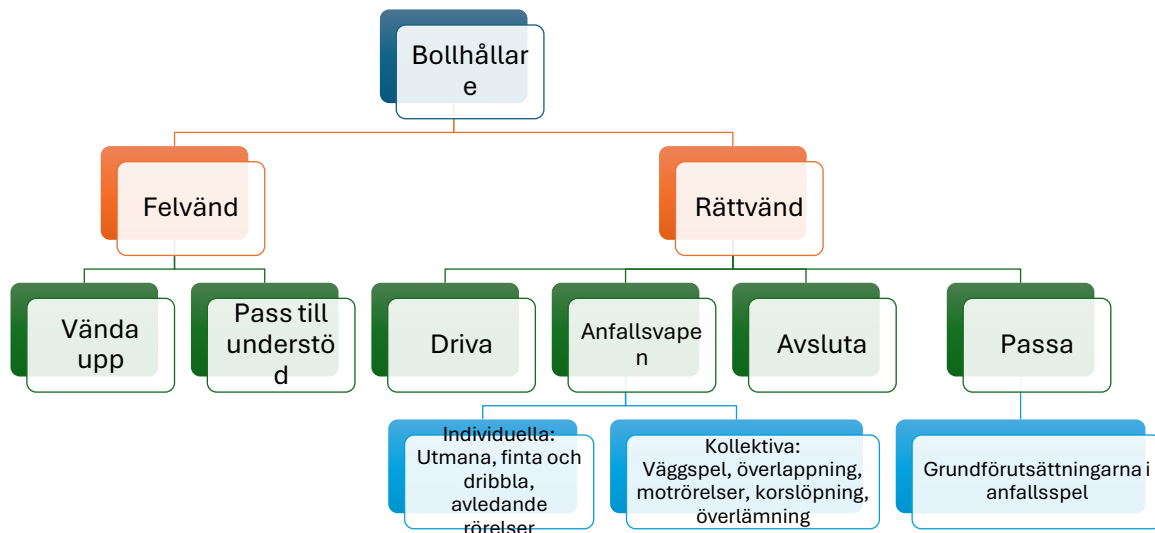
Bollhållare

Felvänd

Rättvänd

Vända upp

Pass till understöd

Driva

Anfallsvapen

Avsluta

Passa

Individuella: Utmana, finta och dribbla, avledande rörelser

Kollektiva: Väggspel, överlappning, motrörelser, korslöpning, överlämning

Grundförutsättningarna i anfallsspel